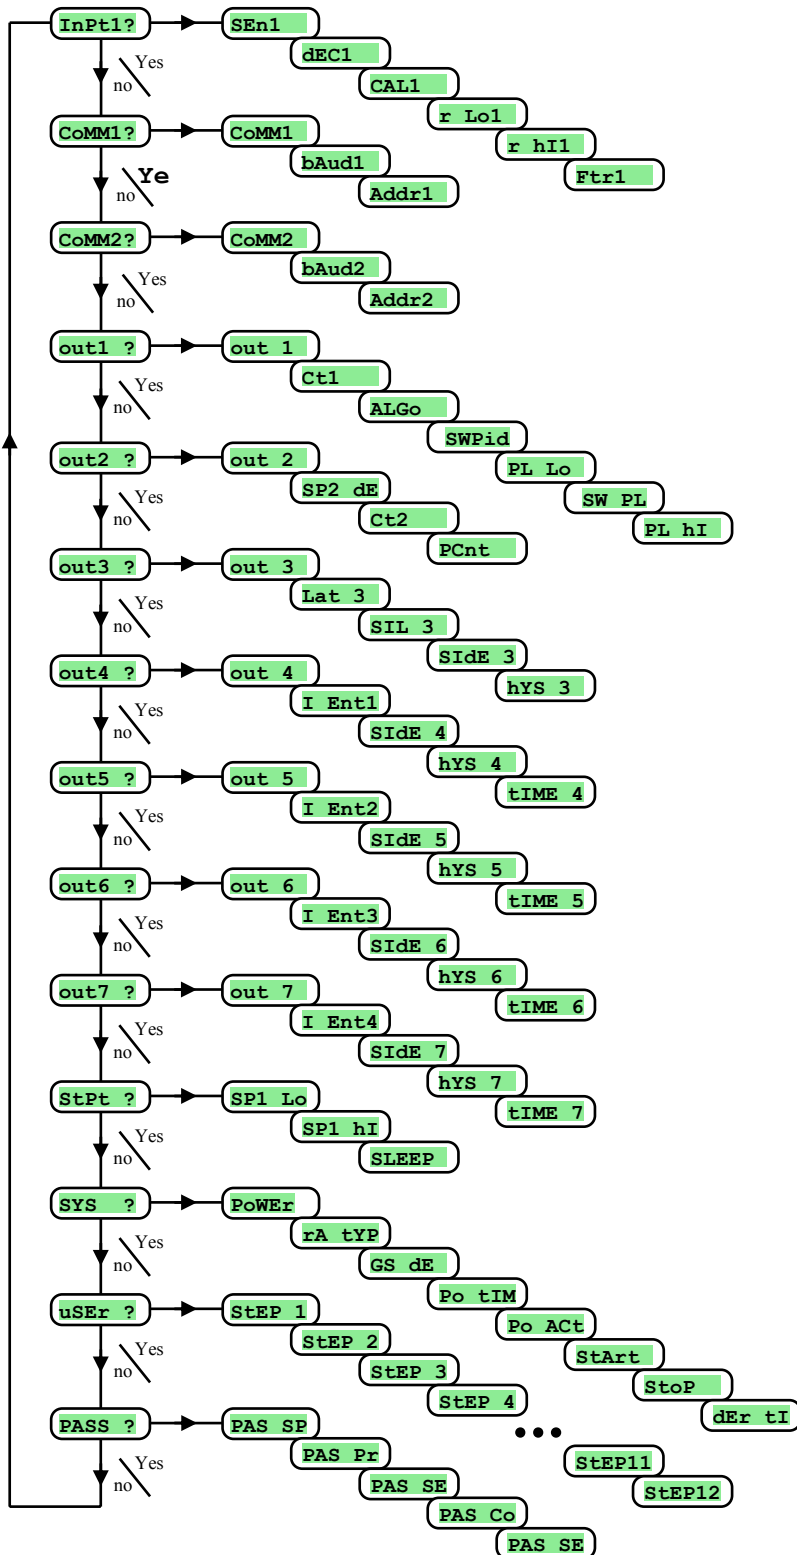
InPt1? SEn1 dEC1 CAL1 r Lo1 r hI1 Ftr1
no Yes
CoMM1? CoMM1 bAud1 Addr1
no Ye
CoMM2? CoMM2 bAud2 Addr2
no Yes
out1 ? out 1 Ct1 ALGo SWPid PL Lo SW PL PL hI
no Yes
out2 ? out 2 SP2 dE Ct2 PCnt
no Yes
out3 ? out 3 Lat 3 SIL 3 SIdE 3 hYS 3
no Yes
out4 ? out 4 I Ent1 SIdE 4 hYS 4 tIME 4
no Yes
out5 ? out 5 I Ent2 SIdE 5 hYS 5 tIME 5
no Yes
out6 ? out 6 I Ent3 SIdE 6 hYS 6 tIME 6
no Yes
out7 ? out 7 I Ent4 SIdE 7 hYS 7 tIME 7
no Yes
StPt ? SP1 Lo SP1 hI SLEEP
no Yes
SYS ? PoWEr rA tYP GS dE Po tIM Po ACt StArt StoP dEr tI
no Yes
uSEr ? StEP 1 StEP 2 StEP 3 StEP 4 ••• StEP11 StEP12
no Yes
PASS ? PAS SP PAS Pr PAS SE PAS Co PAS SE
no Yes